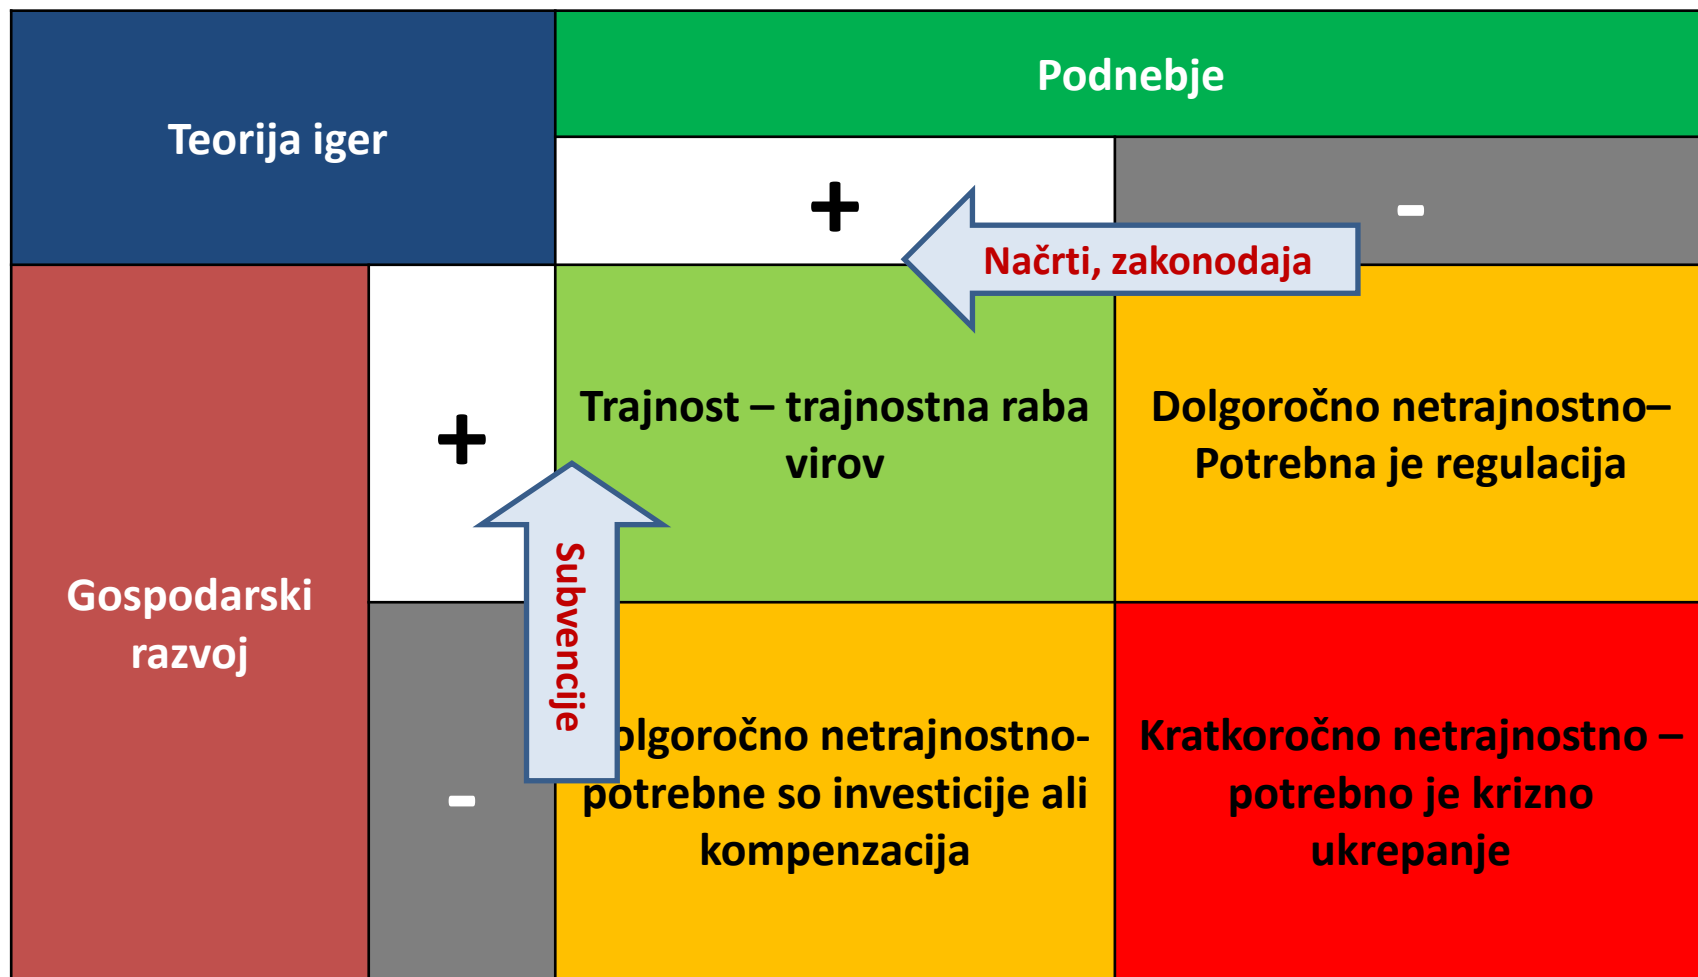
| Teorija iger | | Podnebje | |
|---|---|---|---|
| | | + | - |
| Gospodarski razvoj | + | Trajnost – trajnostna raba virov | Dolgoročno netrajnostno– Potrebna je regulacija |
| | - | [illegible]olgoročno netrajnostno- potrebne so investicije ali kompenzacija | Kratkoročno netrajnostno – potrebno je krizno ukrepanje |

Načrti, zakonodaja

Subvencije